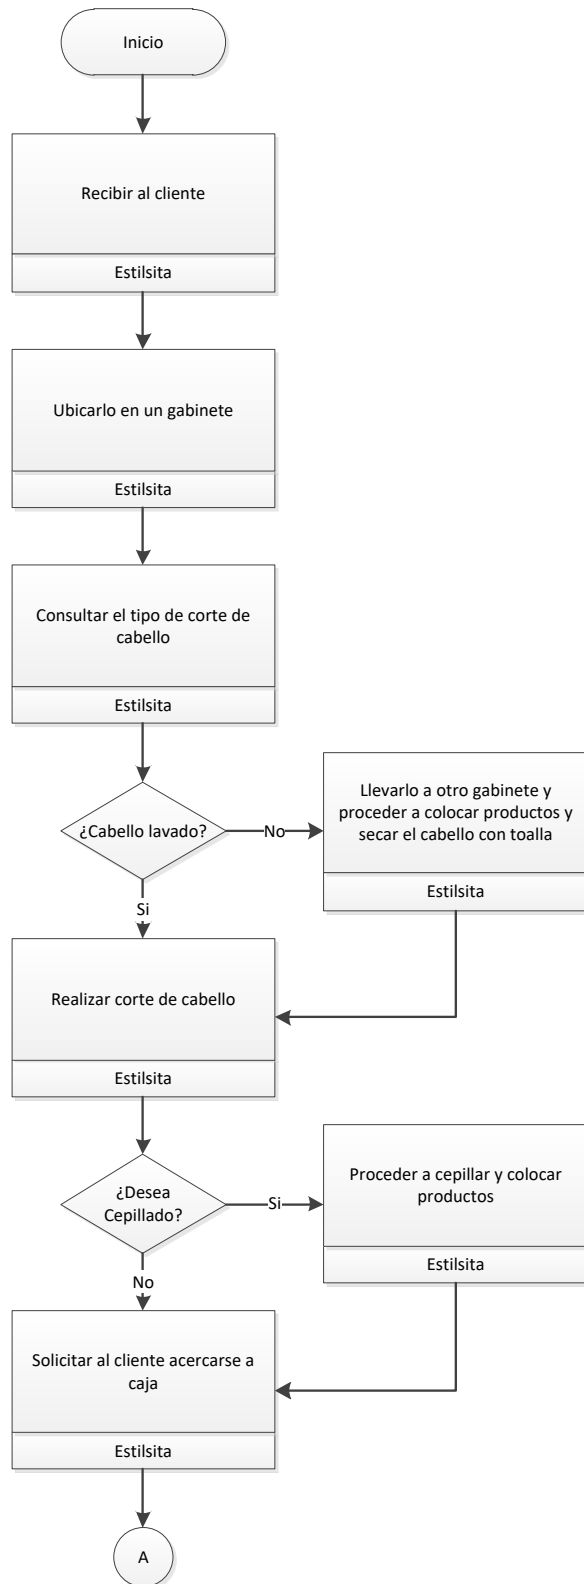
Inicio

Recibir al cliente

Estilsita

Ubicarlo en un gabinete

Estilsita

Consultar el tipo de corte de cabello

Estilsita

¿Cabello lavado?

No

Llevarlo a otro gabinete y proceder a colocar productos y secar el cabello con toalla

Estilsita

Si

Realizar corte de cabello

Estilsita

¿Desea Cepillado?

Si

Proceder a cepillar y colocar productos

Estilsita

No

Solicitar al cliente acercarse a caja

Estilsita

A